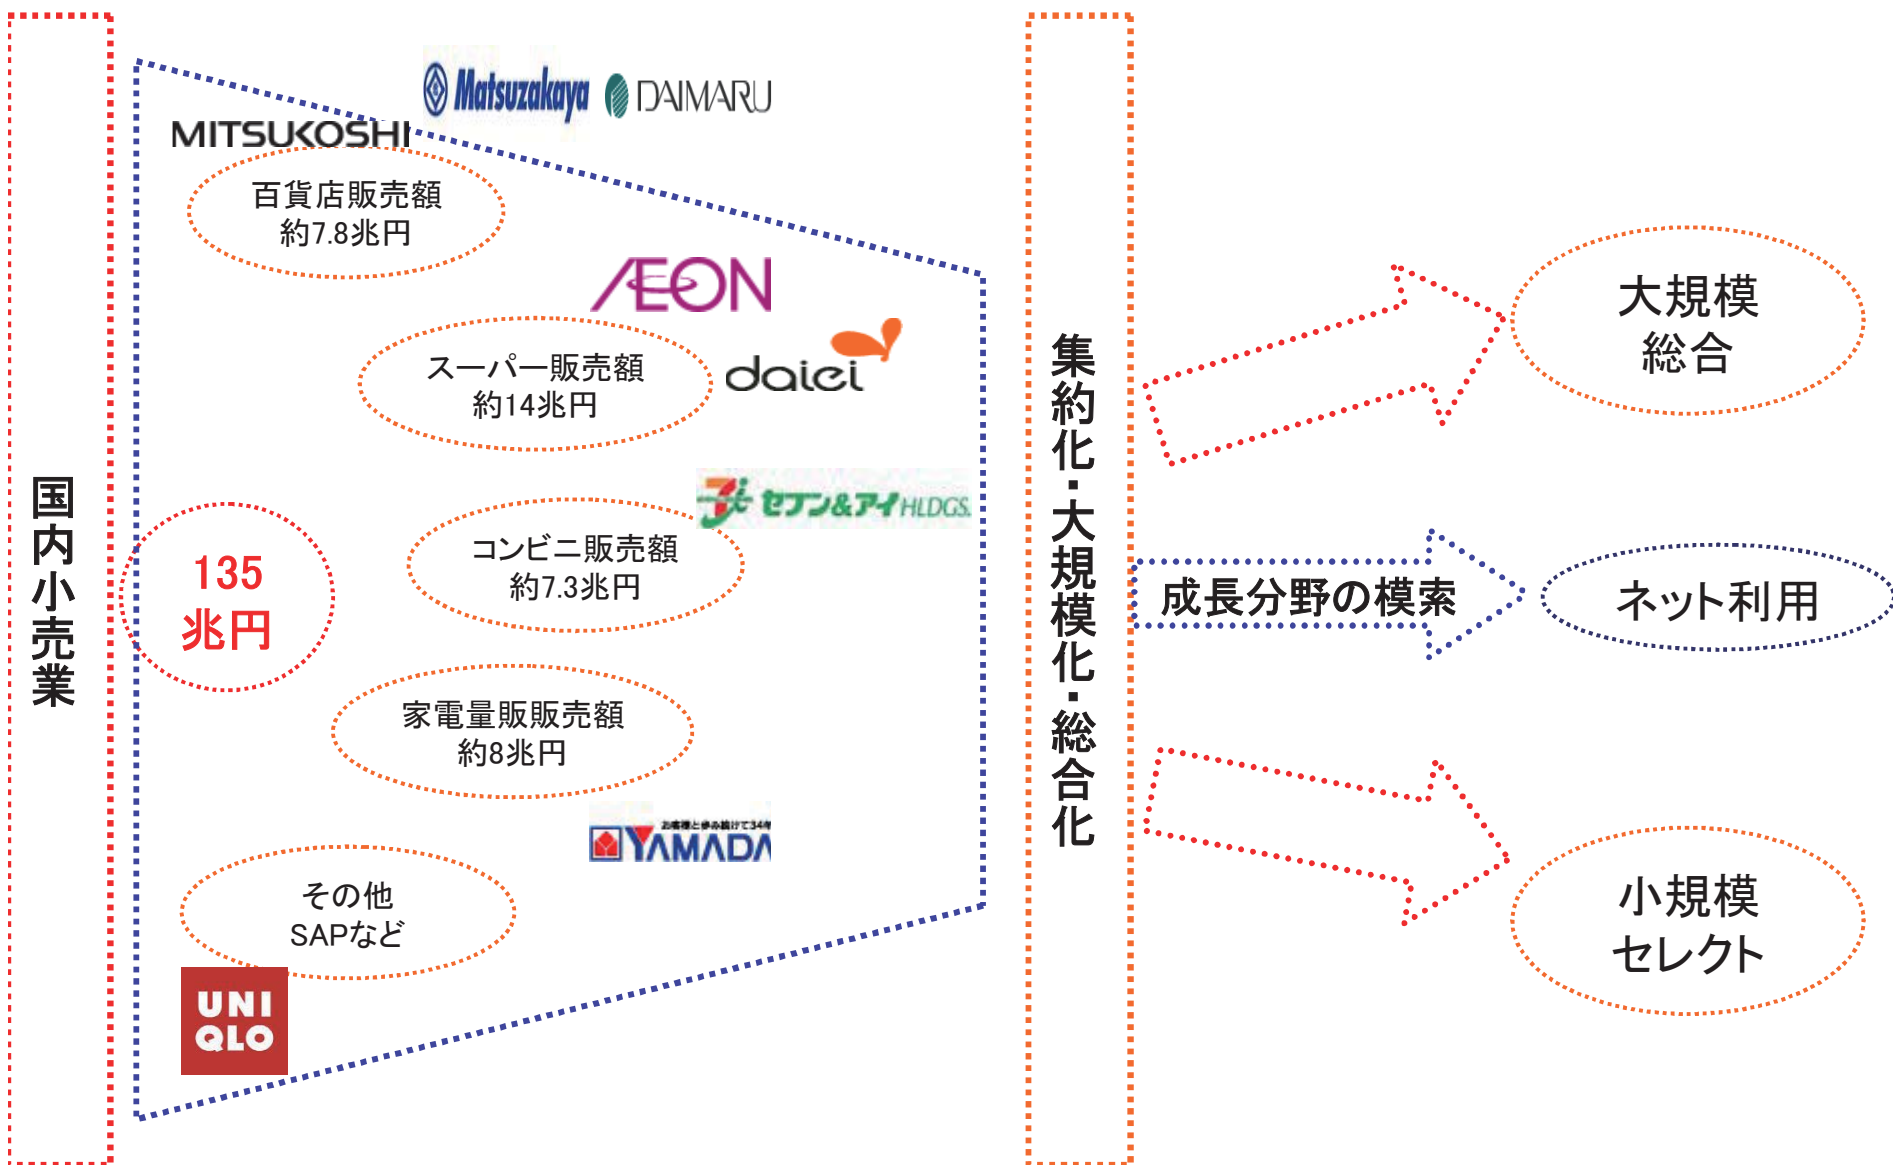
国内小売業

Matsuzakaya DAIMARU

MITSUKOSHI

百貨店販売額
約7.8兆円

AEON

スーパー販売額
約14兆円

daiei

135
兆円

セブン&アイHLDGS.

コンビニ販売額
約7.3兆円

家電量販販売額
約8兆円

YAMADA

その他
SAPなど

UNI
QLO

集約化・大規模化・総合化

成長分野の模索

大規模
総合

ネット利用

小規模
セレクト